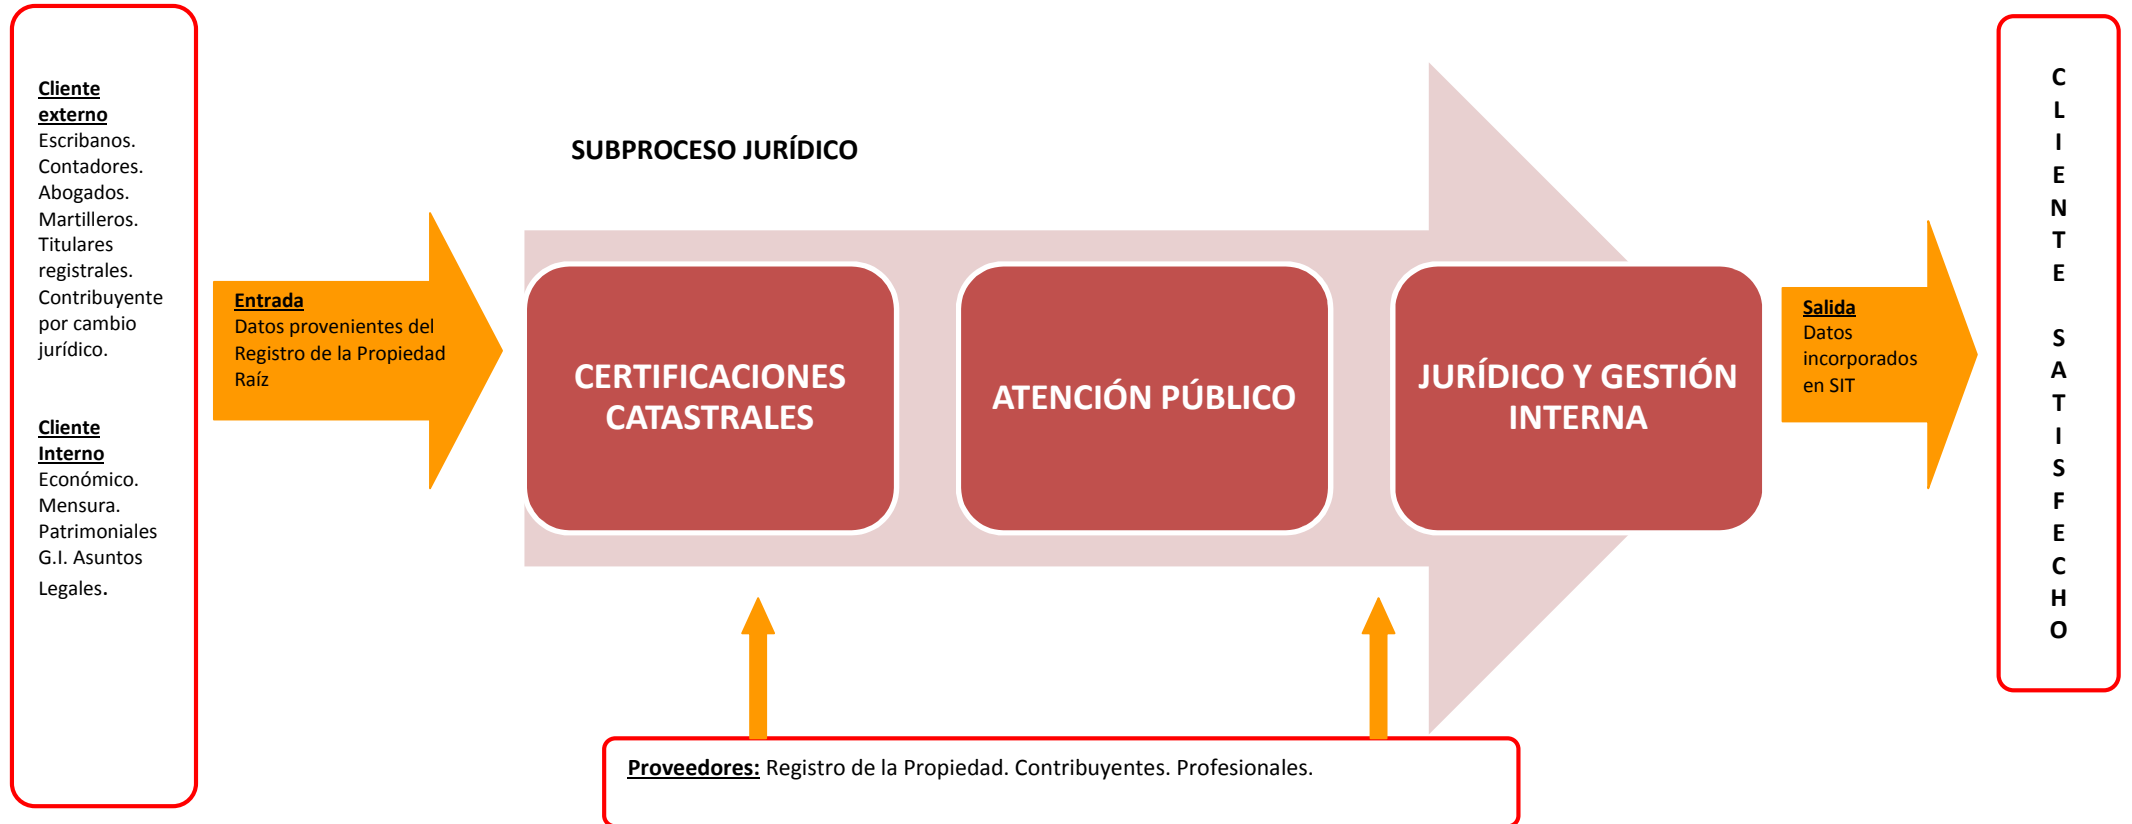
Cliente externo
Escribanos.
Contadores.
Abogados.
Martilleros.
Titulares registrales.
Contribuyente por cambio jurídico.

Cliente Interno
Económico.
Mensura.
Patrimoniales
G.I. Asuntos Legales.

SUBPROCESO JURÍDICO

Entrada
Datos provenientes del Registro de la Propiedad Raíz

CERTIFICACIONES CATASTRALES

ATENCIÓN PÚBLICO

JURÍDICO Y GESTIÓN INTERNA

Salida
Datos incorporados en SIT

CLIENTE SATISFECHO

Proveedores: Registro de la Propiedad. Contribuyentes. Profesionales.